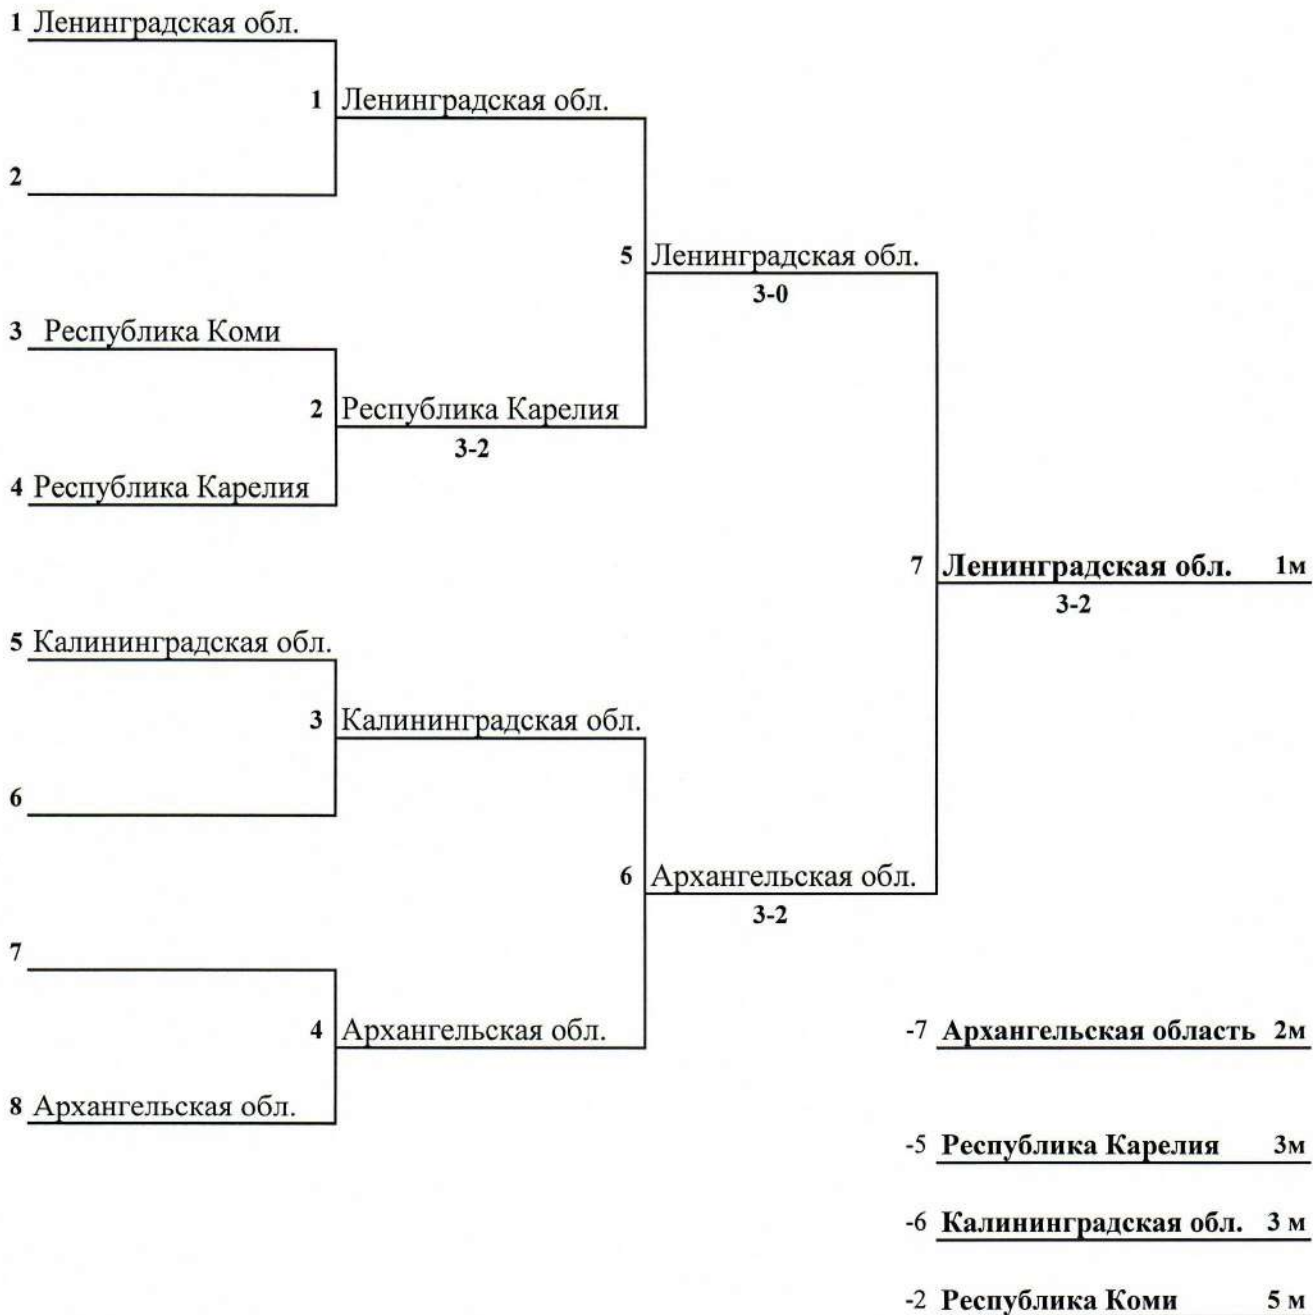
1 Ленинградская обл.

1 Ленинградская обл.

2

5 Ленинградская обл.
3-0

3 Республика Коми

2 Республика Карелия
3-2

4 Республика Карелия

7 **Ленинградская обл.** 1м
3-2

5 Калининградская обл.

3 Калининградская обл.

6

6 Архангельская обл.
3-2

7

4 Архангельская обл.

8 Архангельская обл.

-7 **Архангельская область** 2м

-5 **Республика Карелия** 3м

-6 **Калининградская обл.** 3 м

-2 **Республика Коми** 5 м